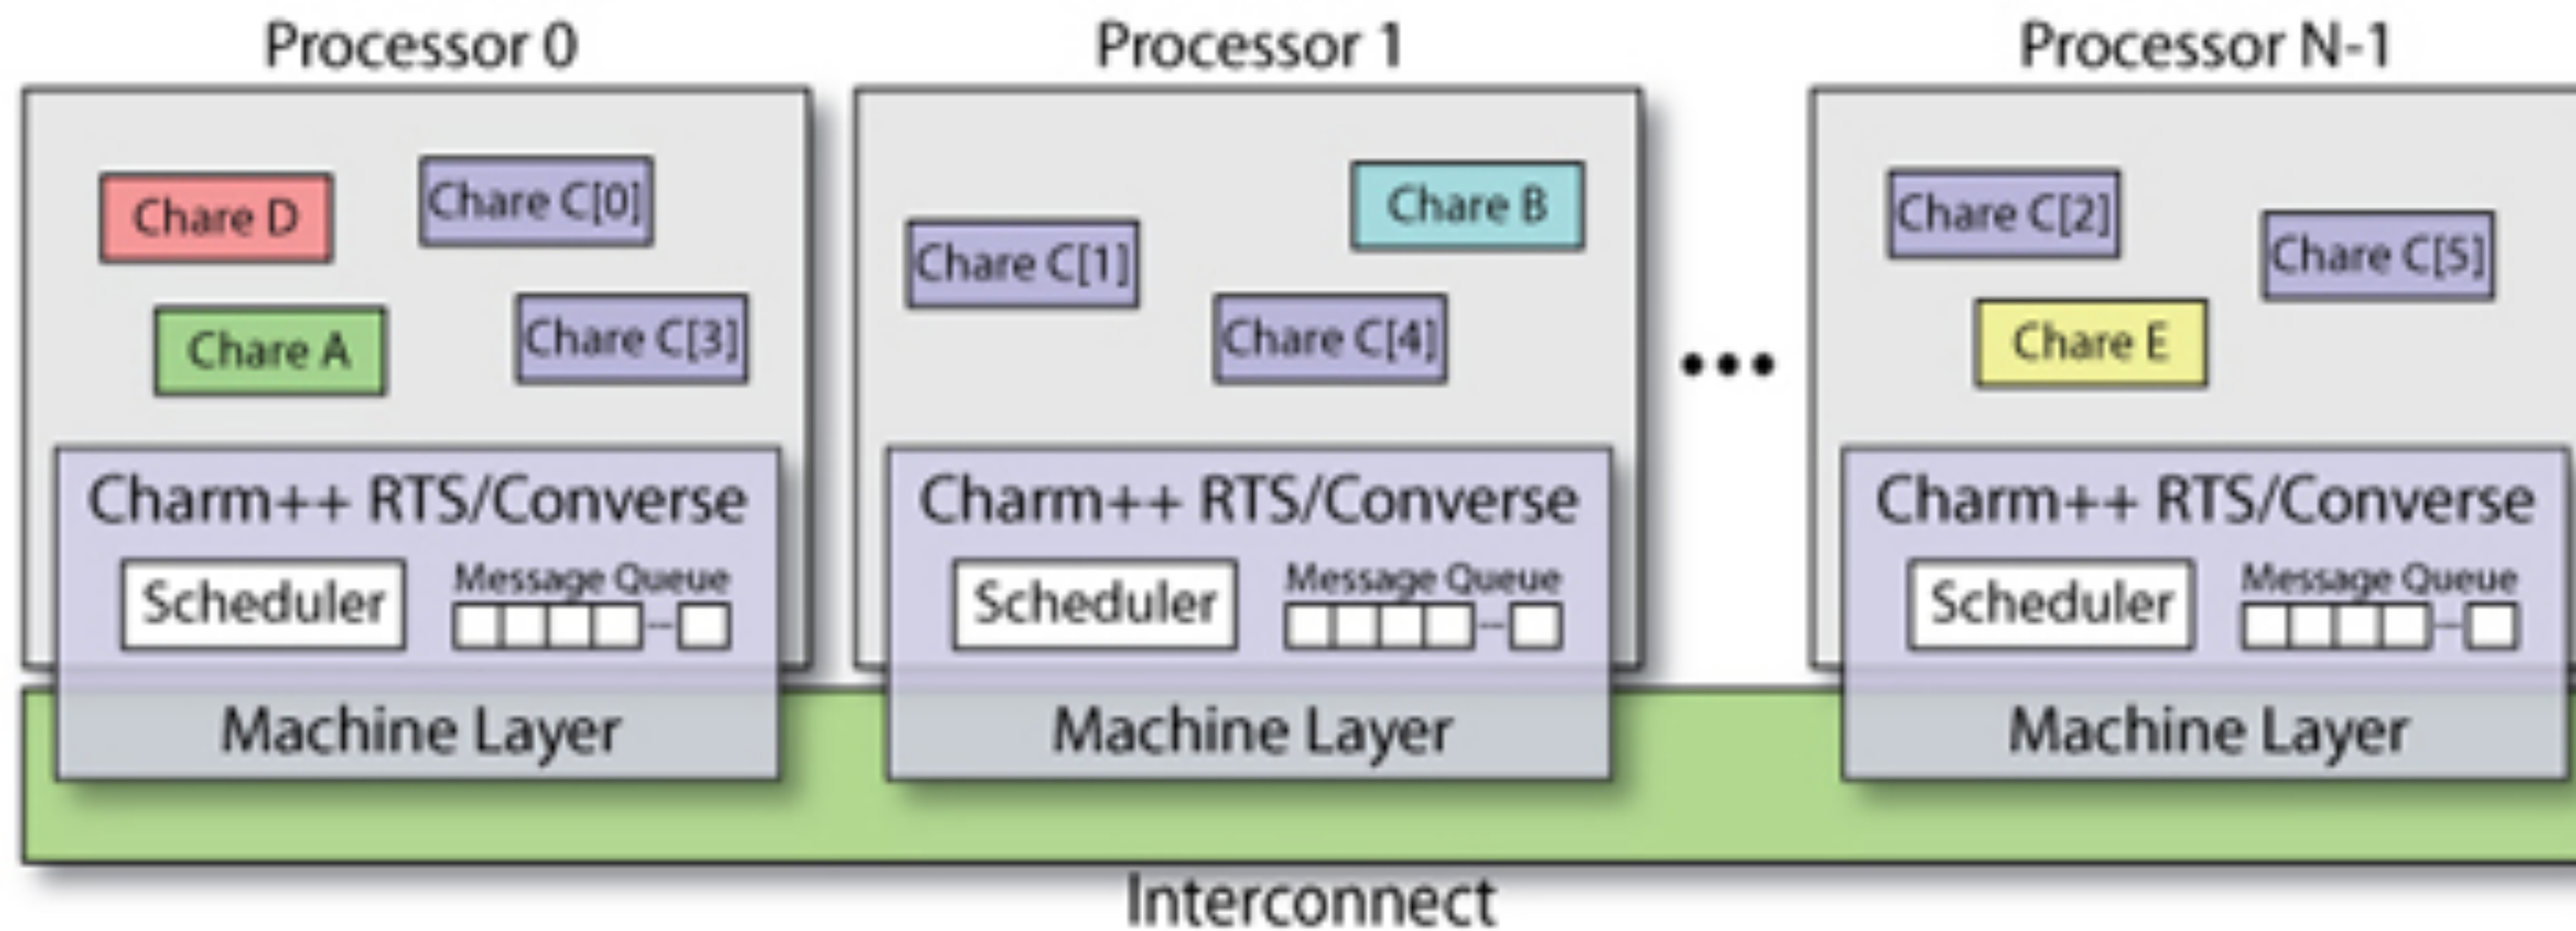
Processor 0

Chare D
Chare C[0]
Chare A
Chare C[3]

Charm++ RTS/Converse
Scheduler
Message Queue

Machine Layer

Processor 1

Chare B
Chare C[1]
Chare C[4]

Charm++ RTS/Converse
Scheduler
Message Queue

Machine Layer

...

Processor N-1

Chare C[2]
Chare C[5]
Chare E

Charm++ RTS/Converse
Scheduler
Message Queue

Machine Layer

Interconnect